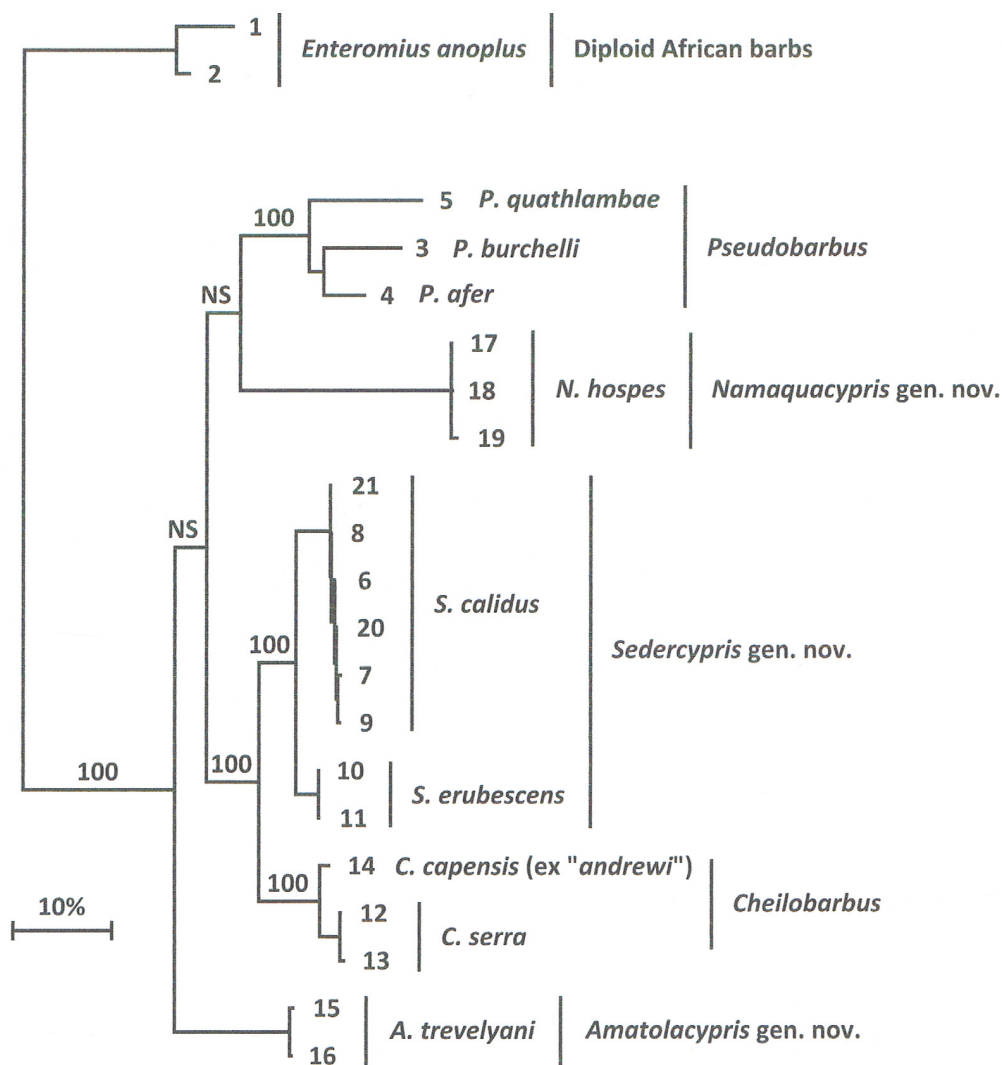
1
2
Enteromius anoplus
Diploid African barbs

100
5 P. quathlambae
3 P. burchelli
4 P. afer
Pseudobarbus
NS
17
18
19
N. hospes
Namaquacypris gen. nov.

NS
21
8
6
20
7
9
S. calidus
100
Sedercypris gen. nov.
100
10
11
S. erubescens
100
100
14 C. capensis (ex "andrewi")
12
13
C. serra
Cheilobarbus
10%
15
16
A. trevelyani
Amatolacypris gen. nov.